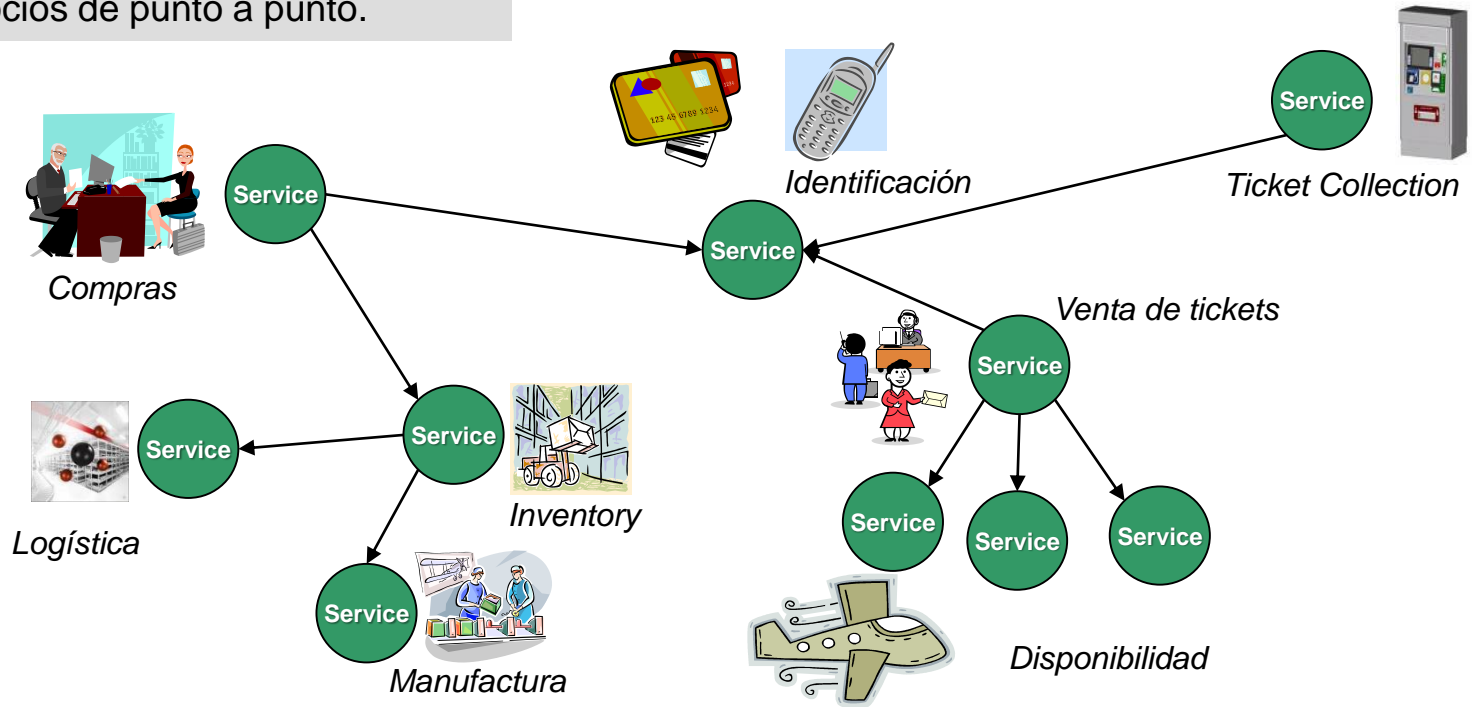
cios de punto a punto.

123 45 6789 1234

Identificación

Service

Ticket Collection

Service

Compras

Service

Venta de tickets

Service

Service

Service

Logística

Inventory

Service

Service

Service

Service

Manufactura

Disponibilidad